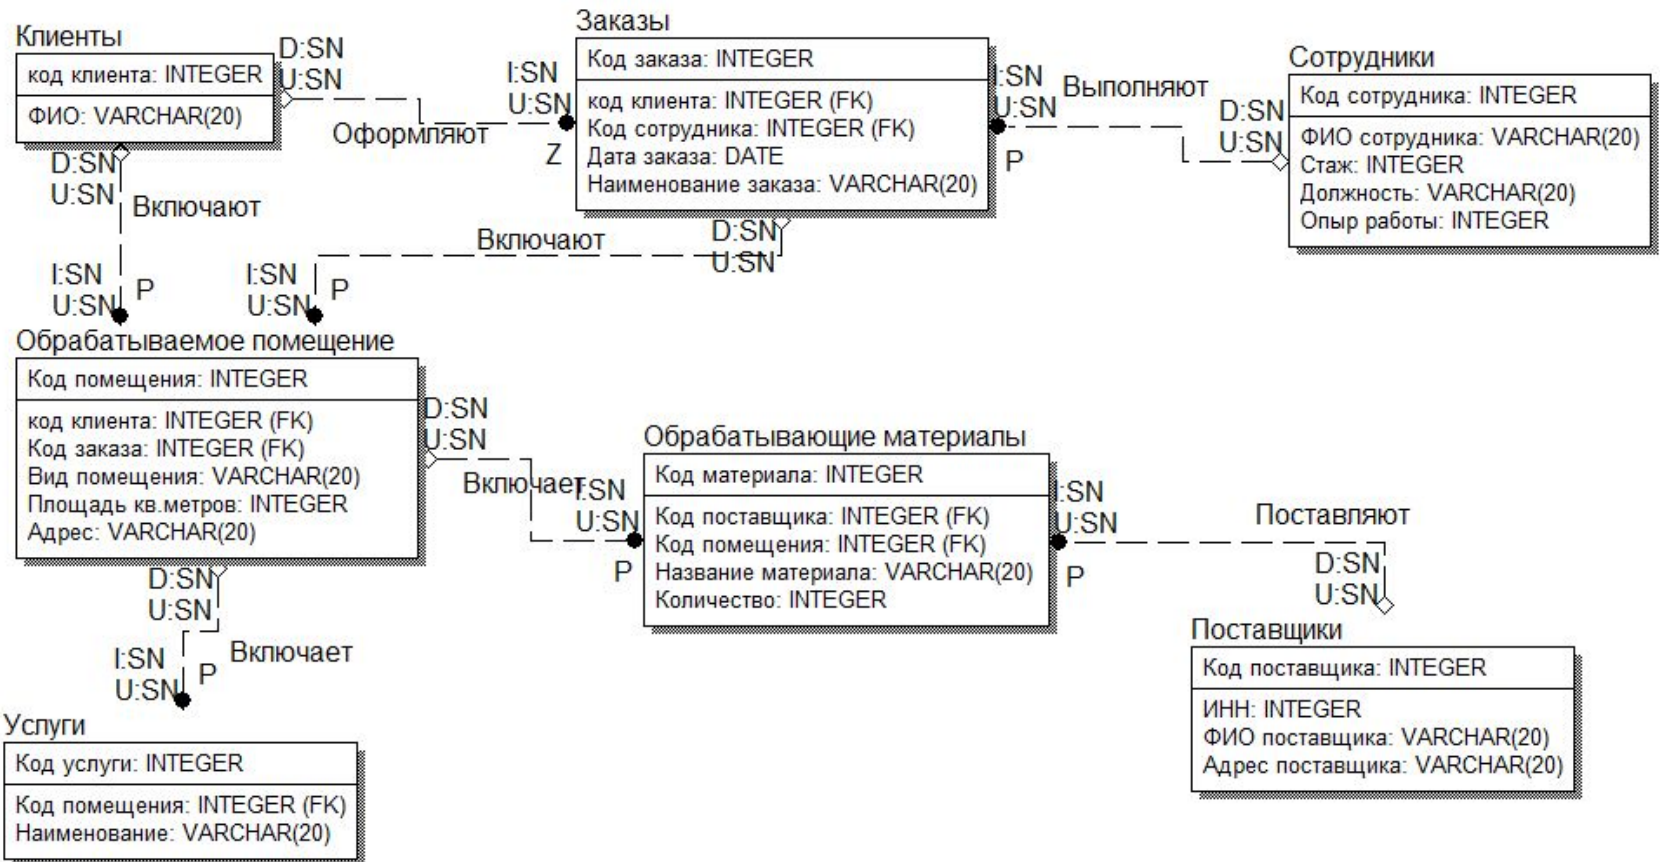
Клиенты
код клиента: INTEGER
ФИО: VARCHAR(20)

D:SN
U:SN
Оформляют
I:SN
U:SN
Z

Заказы
Код заказа: INTEGER
код клиента: INTEGER (FK)
Код сотрудника: INTEGER (FK)
Дата заказа: DATE
Наименование заказа: VARCHAR(20)

I:SN
U:SN
Выполняют
P
D:SN
U:SN

Сотрудники
Код сотрудника: INTEGER
ФИО сотрудника: VARCHAR(20)
Стаж: INTEGER
Должность: VARCHAR(20)
Опыр работы: INTEGER

D:SN
U:SN
Включают
I:SN
U:SN
P

Включают
D:SN
U:SN
I:SN
U:SN
P

Обрабатываемое помещение
Код помещения: INTEGER
код клиента: INTEGER (FK)
Код заказа: INTEGER (FK)
Вид помещения: VARCHAR(20)
Площадь кв.метров: INTEGER
Адрес: VARCHAR(20)

D:SN
U:SN
Включает
I:SN
U:SN
P

Обрабатывающие материалы
Код материала: INTEGER
Код поставщика: INTEGER (FK)
Код помещения: INTEGER (FK)
Название материала: VARCHAR(20)
Количество: INTEGER

I:SN
U:SN
P
Поставляют
D:SN
U:SN

Поставщики
Код поставщика: INTEGER
ИНН: INTEGER
ФИО поставщика: VARCHAR(20)
Адрес поставщика: VARCHAR(20)

D:SN
U:SN
Включает
I:SN
U:SN
P

Услуги
Код услуги: INTEGER
Код помещения: INTEGER (FK)
Наименование: VARCHAR(20)